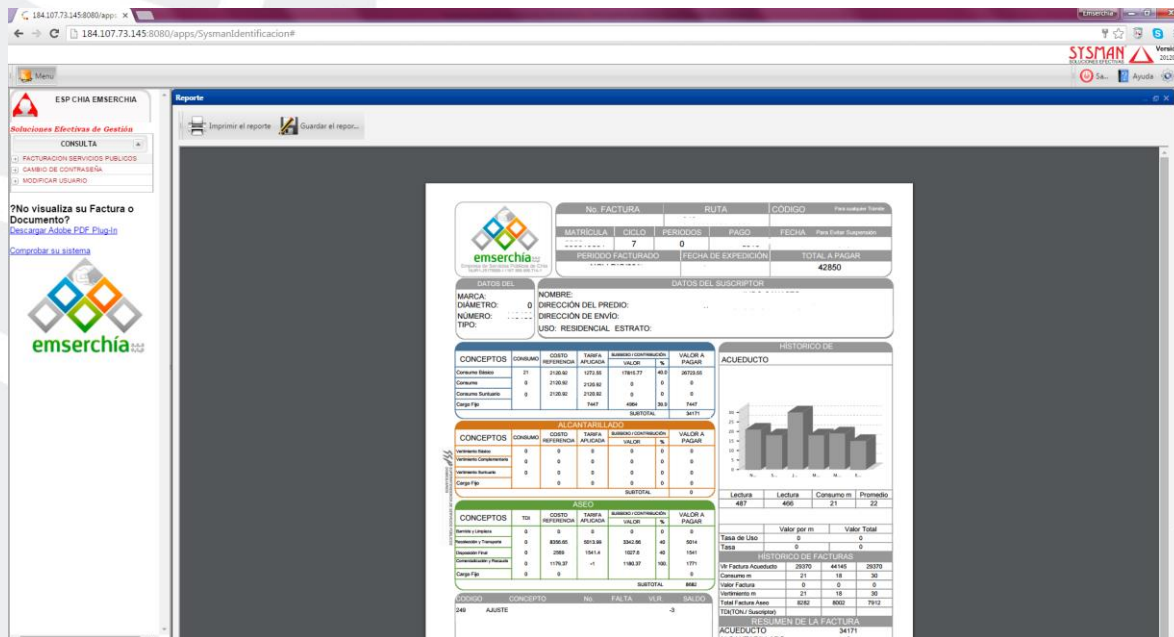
184.107.73.145:8080/apps ×

Emserchia

184.107.73.145:8080/apps/SysmanIdentificacion#

SYSMAN SOLUCIONES EFECTIVAS Versi 2012

Menu

Sa.. Ayuda

ESP CHIA EMSERCHIA

Soluciones Efectivas de Gestión

CONSULTA

FACTURACION SERVICIOS PUBLICOS
CAMBIO DE CONTRASEÑA
MODIFICAR USUARIO

?No visualiza su Factura o Documento?
Descargar Adobe PDF Plug-In

Comprobar su sistema

emserchía

Reporte

Imprimir el reporte Guardar el repor...

emserchía

No. FACTURA | RUTA | CÓDIGO Para cualquier Trámite

MATRICULA | CICLO | PERIODOS | PAGO | FECHA Para Evitar Suspensión
7 | 0

PERIODO FACTURADO | FECHA DE EXPEDICIÓN | TOTAL A PAGAR
42850

DATOS DEL
MARCA:
DIÁMETRO: 0
NÚMERO:
TIPO:

DATOS DEL SUSCRIPTOR
NOMBRE:
DIRECCIÓN DEL PREDIO:
DIRECCIÓN DE ENVÍO:
USO: RESIDENCIAL ESTRATO:

| CONCEPTOS | CONSUMO | COSTO REFERENCIA | TARIFA APLICADA | SUBSIDIO / CONTRIBUCIÓN VALOR | % | VALOR A PAGAR |
|---|---|---|---|---|---|---|
| Consumo Básico | 21 | 2120.92 | 1272.55 | 17815.77 | 40.0 | 26723.55 |
| Consumo | 0 | 2120.92 | 2120.92 | 0 | 0 | 0 |
| Consumo Suntuario | 0 | 2120.92 | 2120.92 | 0 | 0 | 0 |
| Cargo Fijo | | | 7447 | 4984 | 39.9 | 7447 |
| | | | | SUBTOTAL | | 34171 |

ALCANTARILLADO

| CONCEPTOS | CONSUMO | COSTO REFERENCIA | TARIFA APLICADA | SUBSIDIO / CONTRIBUCIÓN VALOR | % | VALOR A PAGAR |
|---|---|---|---|---|---|---|
| Vertimiento Básico | 0 | 0 | 0 | 0 | 0 | 0 |
| Vertimiento Complementario | 0 | 0 | 0 | 0 | 0 | 0 |
| Vertimiento Suntuario | 0 | 0 | 0 | 0 | 0 | 0 |
| Cargo Fijo | | 0 | | 0 | | 0 |
| | | | | SUBTOTAL | | 0 |

ASEO

| CONCEPTOS | TDI | COSTO REFERENCIA | TARIFA APLICADA | SUBSIDIO / CONTRIBUCIÓN VALOR | % | VALOR A PAGAR |
|---|---|---|---|---|---|---|
| Barrido y Limpieza | 0 | 0 | 0 | 0 | 0 | 0 |
| Recolección y Transporte | 0 | 8356.65 | 5013.99 | 3342.66 | 40 | 5014 |
| Disposición Final | 0 | 2569 | 1541.4 | 1027.6 | 40 | 1541 |
| Comercialización y Recaudo | 0 | 1176.37 | -1 | 1182.37 | 100. | 1771 |
| Cargo Fijo | 0 | 0 | | | | 0 |
| | | | | SUBTOTAL | | 8682 |

| CODIGO | CONCEPTO | No. | FALTA | VLR | SALDO |
|---|---|---|---|---|---|
| 249 | AJUSTE | | | -3 | |

HISTORICO DE
ACUEDUCTO

| Lectura | Lectura | Consumo m | Promedio |
|---|---|---|---|
| 487 | 466 | 21 | 22 |

| | Valor por m | Valor Total |
|---|---|---|
| Tasa de Uso | 0 | 0 |
| Tasa | 0 | 0 |

HISTORICO DE FACTURAS

| Vlr Factura Acueducto | 29370 | 44145 | 29370 |
|---|---|---|---|
| Consumo m | 21 | 18 | 30 |
| Valor Factura | 0 | 0 | 0 |
| Vertimiento m | 21 | 18 | 30 |
| Total Factura Aseo | 8282 | 8002 | 7912 |
| TDI(TON / Suscriptor) | | | |

RESUMEN DE LA FACTURA
ACUEDUCTO 34171